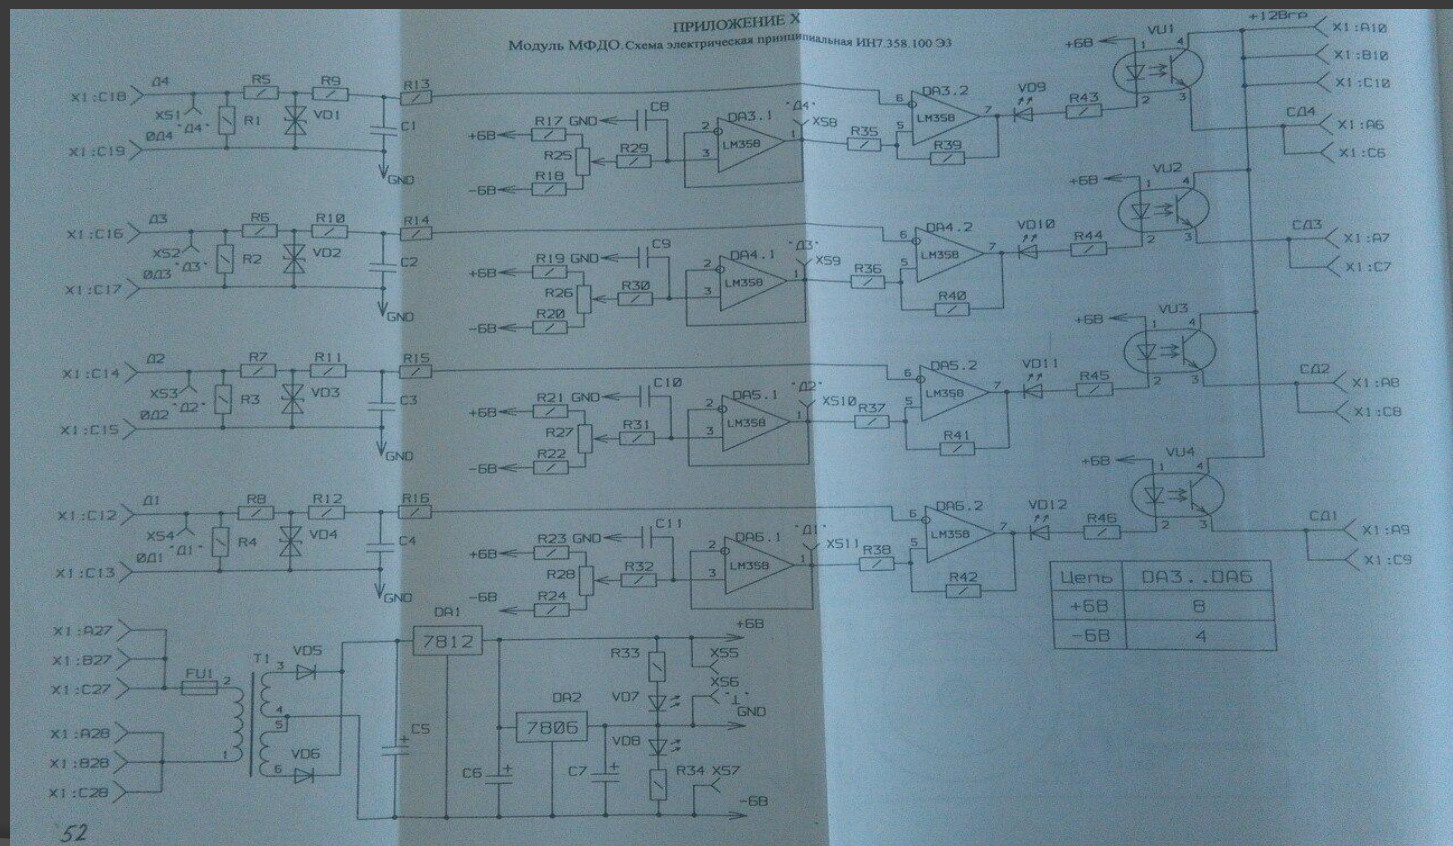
ПРИЛОЖЕНИЕ Х
Модуль МФДО. Схема электрическая принципиальная ИН7.358.100 Э3

X1:C18
Д4
XS1
"Д4"
ØД4
X1:C19
R5
R1
R9
VD1
R13
C1
GND
R17 GND
C8
+6В
R25
R29
-6В
R18
DA3.1
LM358
"Д4"
XS8
R35
DA3.2
LM358
R39
VD9
R43
+6В
VU1
+12Вгр
X1:A10
X1:B10
X1:C10
СД4
X1:A6
X1:C6

X1:C16
Д3
XS2
"Д3"
ØД3
X1:C17
R6
R2
R10
VD2
R14
C2
GND
R19 GND
C9
+6В
R26
R30
-6В
R20
DA4.1
LM358
"Д3"
XS9
R36
DA4.2
LM358
R40
VD10
R44
+6В
VU2
СД3
X1:A7
X1:C7

X1:C14
Д2
XS3
"Д2"
ØД2
X1:C15
R7
R3
R11
VD3
R15
C3
GND
R21 GND
C10
+6В
R27
R31
-6В
R22
DA5.1
LM358
"Д2"
XS10
R37
DA5.2
LM358
R41
VD11
R45
+6В
VU3
СД2
X1:A8
X1:C8

X1:C12
Д1
XS4
"Д1"
ØД1
X1:C13
R8
R4
R12
VD4
R16
C4
GND
R23 GND
C11
+6В
R28
R32
-6В
R24
DA6.1
LM358
"Д1"
XS11
R38
DA6.2
LM358
R42
VD12
R46
+6В
VU4
СД1
X1:A9
X1:C9

| Цепь | DA3..DA6 |
|---|---|
| +6В | 8 |
| -6В | 4 |

X1:A27
X1:B27
X1:C27
X1:A28
X1:B28
X1:C28
FU1
T1
VD5
VD6
C5
DA1
7812
+6В
R33
XS5
XS6
"⊥"
GND
DA2
7806
VD7
VD8
C6
C7
R34
XS7
-6В

52